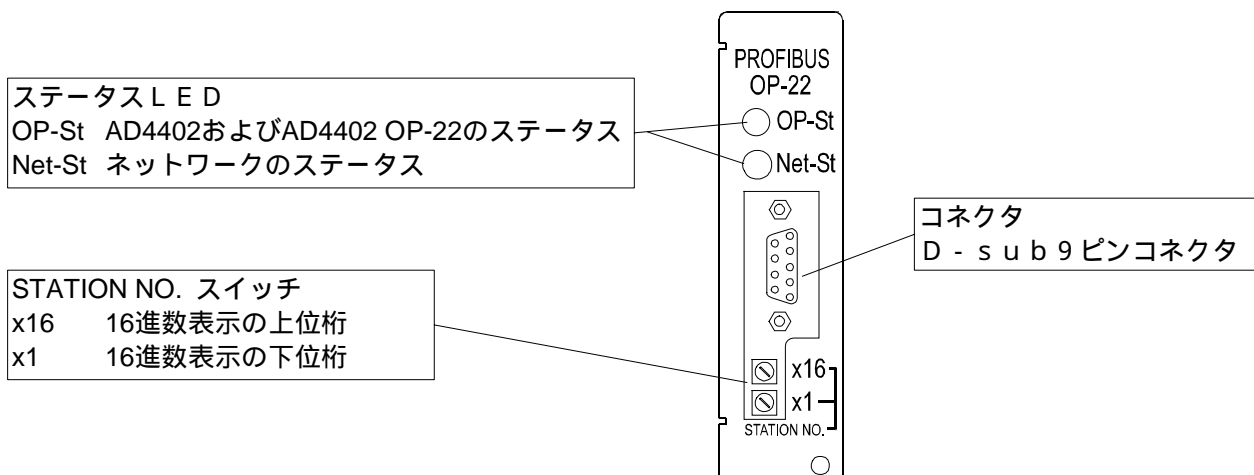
ステータスＬＥＤ
OP-St　AD4402およびAD4402 OP-22のステータス
Net-St　ネットワークのステータス

PROFIBUS
OP-22
OP-St
Net-St

コネクタ
Ｄ－ｓｕｂ９ピンコネクタ

STATION NO. スイッチ
x16　　16進数表示の上位桁
x1　　16進数表示の下位桁

x16
x1
STATION NO.